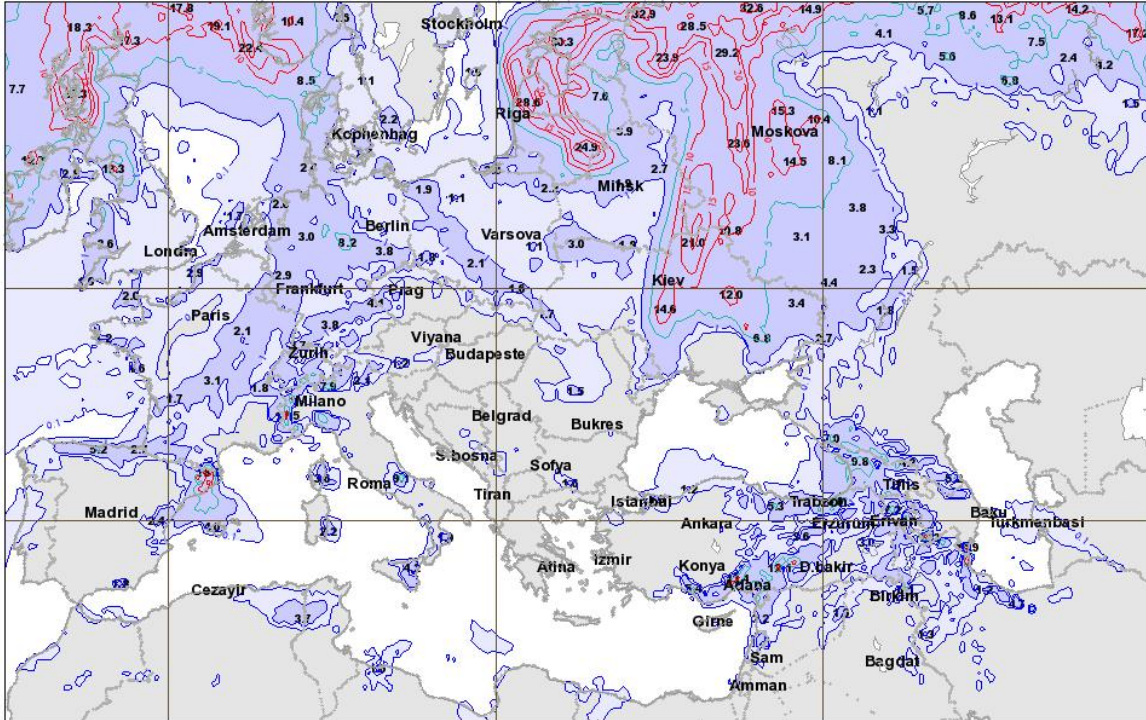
18.3
17.8
19.1
10.4
22.4
7.7
8.5
Stockholm
32.9
28.5
32.6
14.9
5.7
9.6
13.1
14.2
4.1
7.5
5.6
6.8
2.4
1.2
1.5
10.3
23.9
29.2
28.6
7.6
Riga
15.3
10.4
Moskova
Kopenhag
2.2
24.9
23.6
14.5
8.1
2.7
1.9
Minsk
3.8
Amsterdam
3.0
8.2
Berlin
Varsova
3.0
21.0
3.1
3.3
London
3.8
2.1
2.3
1.5
2.9
Frankfurt
Prag
Kiev
12.0
3.4
4.4
2.0
14.6
1.8
Paris
2.1
3.8
Viyana
Budapeste
6.8
2.7
Zurih
3.1
1.8
Milano
7.9
1.5
Belgrad
Bukres
S.bosna
9.8
Tiflis
Roma
Sofya
Tiran
Istanbul
Trabzon
Madrid
Ankara
Erzurum
Erivan
Baku
Turkmenbasi
2.2
Atina
Izmir
Konya
Adana
D.bakir
Cezayir
Birlam
3.7
Girne
Sam
Bagdat
Amman